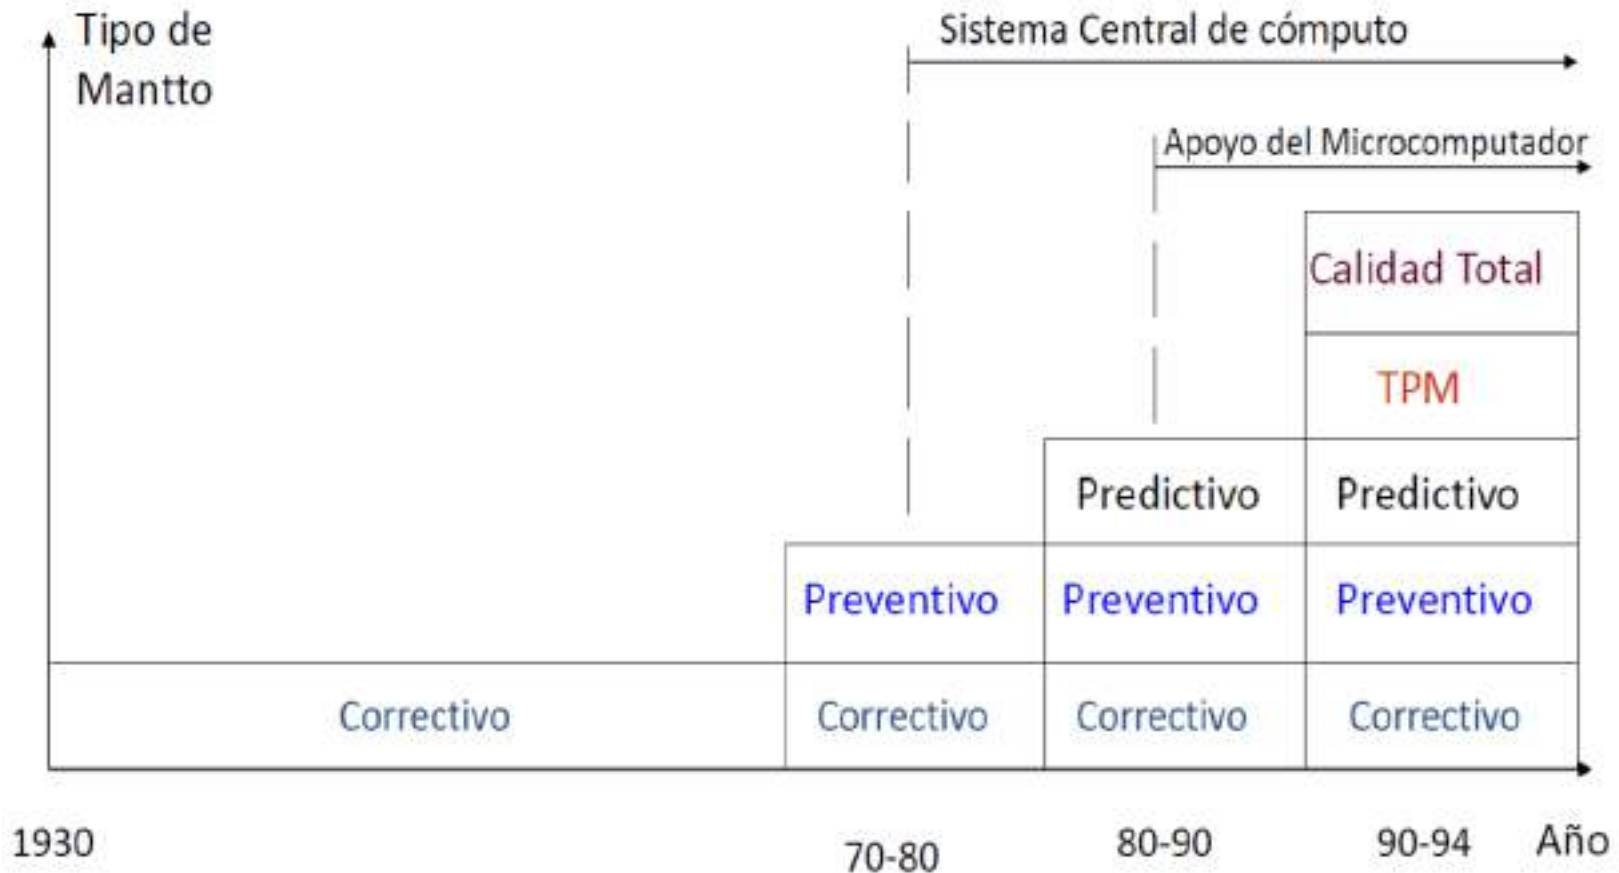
Tipo de Mantto

Sistema Central de cómputo

Apoyo del Microcomputador

Calidad Total

TPM

Predictivo

Predictivo

Preventivo

Preventivo

Preventivo

Correctivo

Correctivo

Correctivo

Correctivo

1930

70-80

80-90

90-94

Año